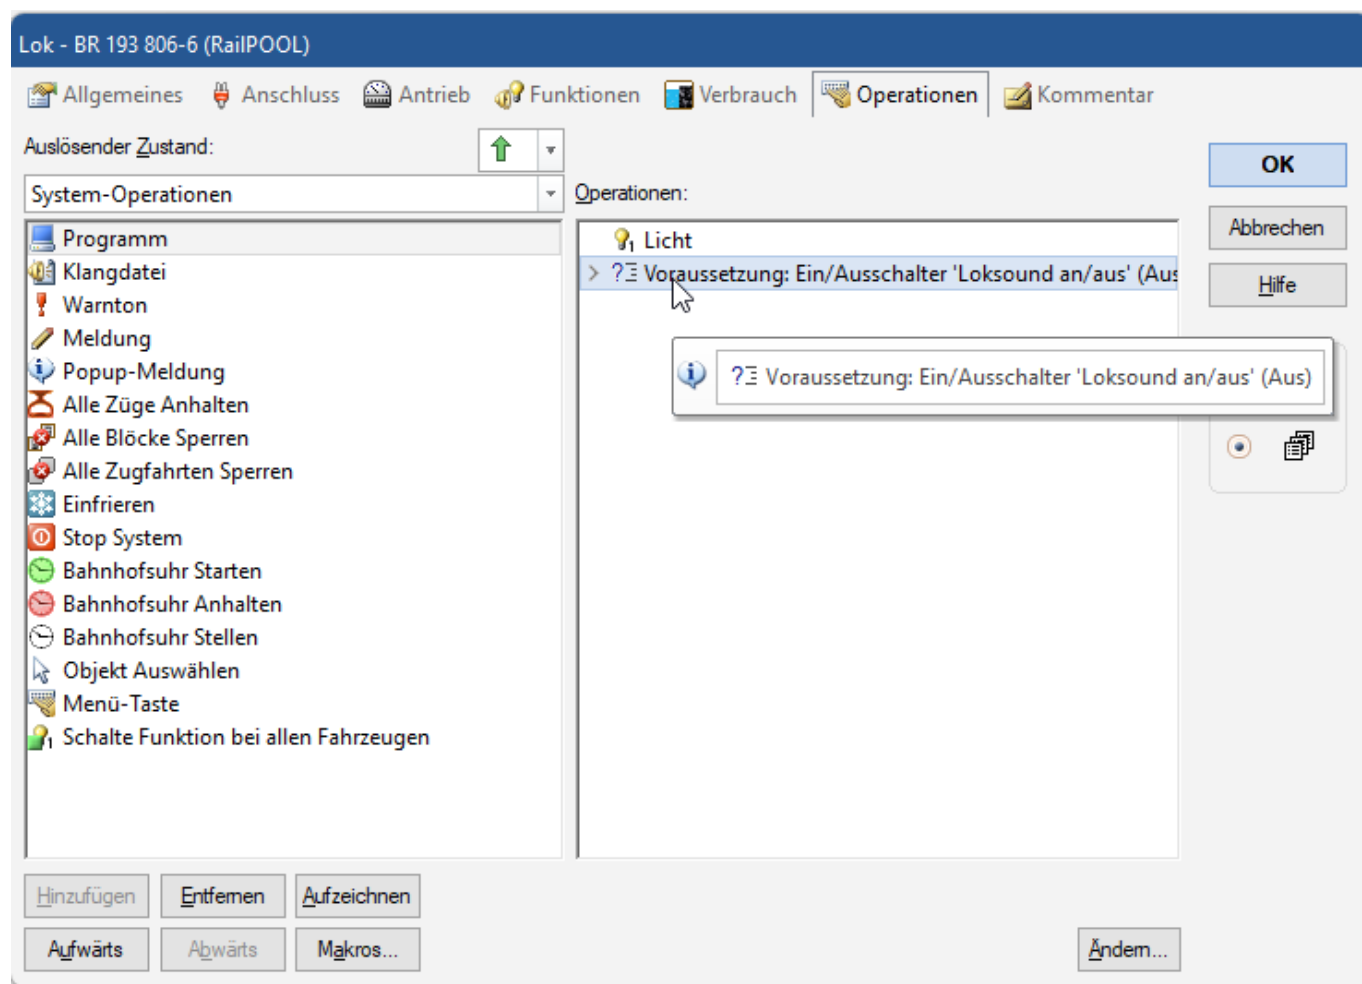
Lok - BR 193 806-6 (RailPOOL)

Allgemeines Anschluss Antrieb Funktionen Verbrauch Operationen Kommentar

Auslösender Zustand:

System-Operationen

Programm
Klangdatei
Warnton
Meldung
Popup-Meldung
Alle Züge Anhalten
Alle Blöcke Sperren
Alle Zugfahrten Sperren
Einfrieren
Stop System
Bahnhofsuhr Starten
Bahnhofsuhr Anhalten
Bahnhofsuhr Stellen
Objekt Auswählen
Menü-Taste
Schalte Funktion bei allen Fahrzeugen

Operationen:

Licht
Voraussetzung: Ein/Ausschalter 'Loksound an/aus' (Aus

Voraussetzung: Ein/Ausschalter 'Loksound an/aus' (Aus)

OK
Abbrechen
Hilfe

Hinzufügen Entfernen Aufzeichnen
Aufwärts Abwärts Makros...
Ändern...